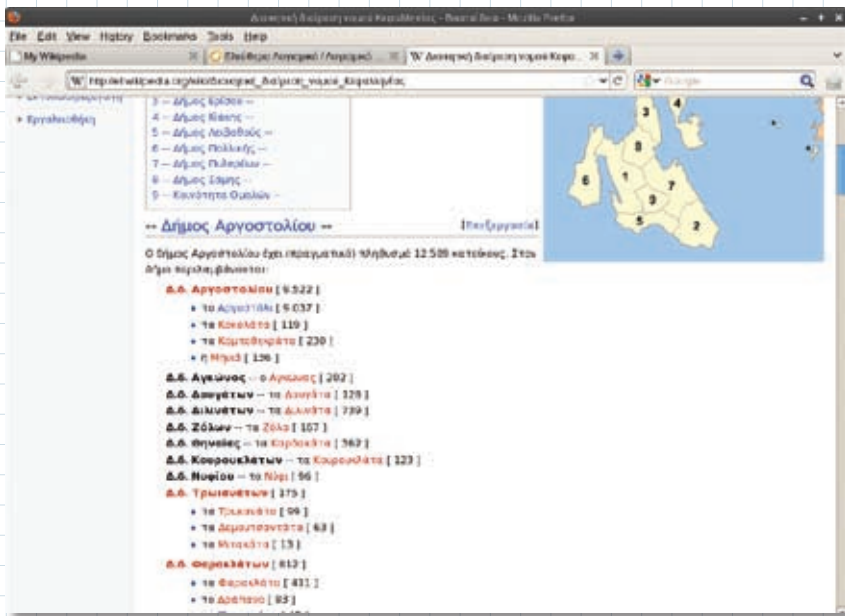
Διοικητική διαίρεση νομού Κεφαλληνίας - Mozilla Firefox

File Edit View History Bookmarks Tools Help

My Wikipedia

Επεξεργασία / Λογισμικό

W Διοικητική διαίρεση νομού Κεφα...

W http://el.wikipedia.org/wiki/Διοικητική_διαίρεση_νομού_Κεφαλληνίας

Google

» Εργαλειοθήκη

3 -- Δήμος Ερίσου --
4 -- Δήμος Elκης --
5 -- Δήμος Λειβαθούς --
6 -- Δήμος Παλλικής --
7 -- Δήμος Πυλαρέων --
8 -- Δήμος Σάμης --
9 -- Κοινότητα Ομαλών --

3
4
8
6
1
7
9
5
2

-- Δήμος Αργοστολίου --

[Επεξεργασία]

Ο δήμος Αργοστολίου έχει (πραγματικό) πληθυσμό 12.589 κατοίκους. Στον δήμο περιλαμβάνονται:

Δ.δ. Αργοστολίου [ 9.522 ]
• το Αργοστόλι [ 9.037 ]
• τα Κοκολάτα [ 119 ]
• τα Κομποθεκράτα [ 230 ]
• η Μηλιά [ 136 ]

Δ.δ. Αγκώνος -- ο Αγκώνας [ 282 ]
Δ.δ. Διλινάτων -- τα Διλινάτα [ 739 ]
Δ.δ. Ζόλων -- τα Ζόλα [ 107 ]
Δ.δ. Θηνιαίας -- τα Καρδακάτα [ 562 ]
Δ.δ. Κουρουκλάτων -- τα Κουρουκλάτα [ 123 ]
Δ.δ. Νυφίου -- το Νύφι [ 96 ]
Δ.δ. Τρωιανάτων [ 175 ]
• τα Τρωιανάτα [ 99 ]
• τα Δεμουτσαντάτα [ 63 ]
• τα Μπακάτα [ 13 ]

Δ.δ. Φαρακλάτων [ 612 ]
• τα Φαρακλάτα [ 431 ]
• το Δράπανο [ 93 ]

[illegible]